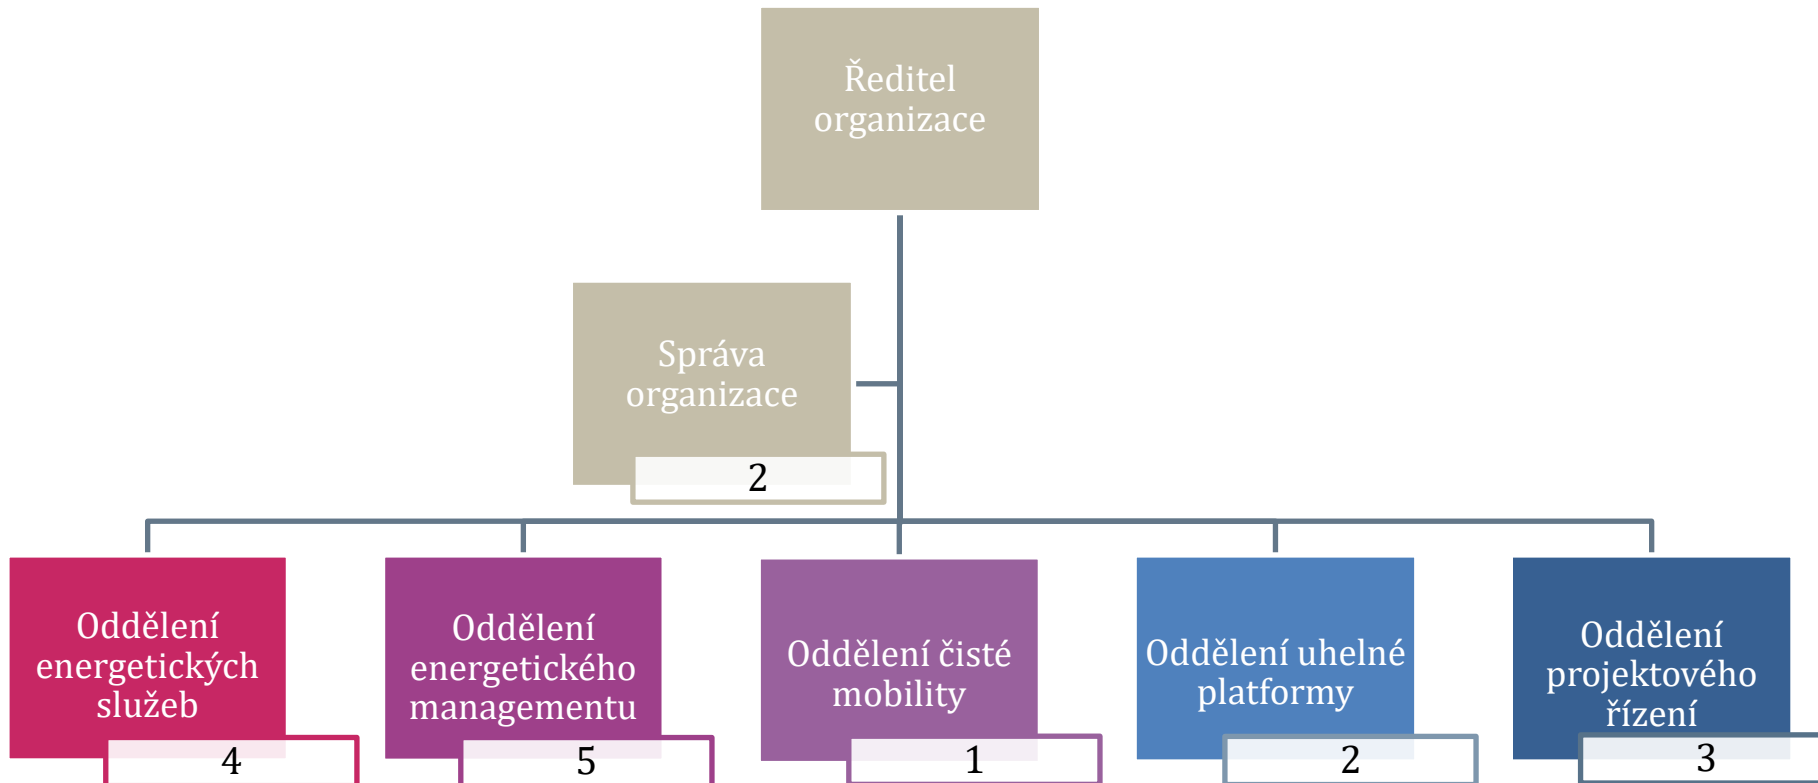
Ředitel organizace

Správa organizace

2

Oddělení energetických služeb

4

Oddělení energetického managementu

5

Oddělení čisté mobility

1

Oddělení uhelné platformy

2

Oddělení projektového řízení

3